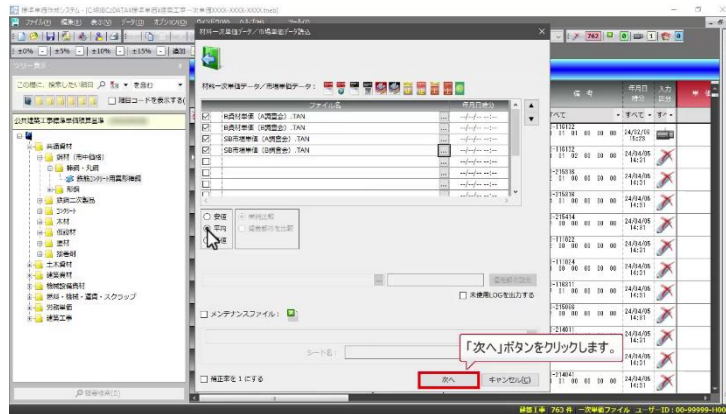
標準単価作成システム - [C:¥積算C¥DATA¥標準単価建築工事一次単価XXXX-XXXX-XXXX.med]

ファイル(F) 編集(E) 表示(V) データ(D) オプション(O) ウィンドウ(W) ヘルプ(H) ツール

±0% ±5% ±10% ±15%

ツリー表示

この欄に、検索したい項目 を入力

項目コードを表示する(

公共建築工事標準単価積算基準

共通資材
鉄筋（市中価格）
異形・丸鋼
鉄筋コンクリート用異形棒鋼
形鋼
鉄鋼二次製品
コンクリート
木材
仮設材
塗料
屋根材
土木資材
建築資材
機械設備資材
燃料・機械・運搬・スクラップ
労務単価
建築工事

材料一次単価データ／市場単価データ読込

材料一次単価データ／市場単価データ：

| | ファイル名 | | 作成日時分 |
|---|---|---|---|
| ☑ | B資材単価（A調査会）.TAN | ... | --/--/-- --:-- |
| ☑ | B資材単価（B調査会）.TAN | ... | --/--/-- --:-- |
| ☑ | SB市場単価（A調査会）.TAN | ... | --/--/-- --:-- |
| ☑ | SB市場単価（B調査会）.TAN | ... | --/--/-- --:-- |

安価
平均
単価比較
調査都市を比較

未使用LOGを出力する

メンテナンスファイル：

シート名：

補正率を1にする

次へ

キャンセル(C)

「次へ」ボタンをクリックします。

平均日 時分
入力区分
すべて
24/02/08 15:25
24/04/05 14:31

建築工事 763件 一次単価ファイル ユーザーID：00-99999-HO